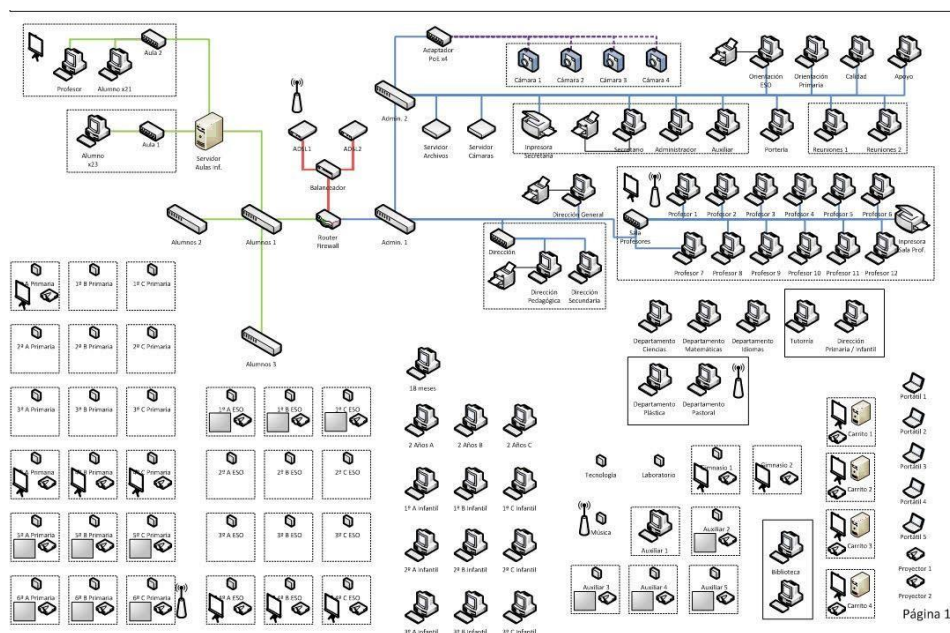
Profesor
Alumno x21
Aula 2
Alumno x23
Aula 1
Servidor Aulas inf.
ADSL1
ADSL2
Balanceador
Adaptador PoE x4
Cámara 1
Cámara 2
Cámara 3
Cámara 4
Admin. 2
Servidor Archivos
Servidor Cámaras
Impresora Secretaría
Secretario
Administrador
Auxiliar
Portería
Orientación ESO
Orientación Primaria
Calidad
Apoyo
Reuniones 1
Reuniones 2
Alumnos 2
Alumnos 1
Router Firewall
Admin. 1
Dirección General
Sala Profesores
Profesor 1
Profesor 2
Profesor 3
Profesor 4
Profesor 5
Profesor 6
Impresora Sala Prof.
Profesor 7
Profesor 8
Profesor 9
Profesor 10
Profesor 11
Profesor 12
Dirección
Dirección Pedagógica
Dirección Secundaria
Alumnos 3
1º A Primaria
1º B Primaria
1º C Primaria
2º A Primaria
2º B Primaria
2º C Primaria
3º A Primaria
3º B Primaria
3º C Primaria
4º A Primaria
4º B Primaria
4º C Primaria
5º A Primaria
5º B Primaria
5º C Primaria
6º A Primaria
6º B Primaria
6º C Primaria
1º A ESO
1º B ESO
1º C ESO
2º A ESO
2º B ESO
2º C ESO
3º A ESO
3º B ESO
3º C ESO
4º A ESO
4º B ESO
4º C ESO
18 meses
2 Años A
2 Años B
2 Años C
1º A infantil
1º B infantil
1º C infantil
2º A infantil
2º B infantil
2º C infantil
3º A infantil
3º B infantil
3º C infantil
Departamento Ciencias
Departamento Matemáticas
Departamento Idiomas
Tutoría
Dirección Primaria / Infantil
Departamento Plástica
Departamento Pastoral
Tecnología
Laboratorio
Gimnasio 1
Gimnasio 2
Música
Auxiliar 1
Auxiliar 2
Auxiliar 3
Auxiliar 4
Auxiliar 5
Biblioteca
Carrito 1
Carrito 2
Carrito 3
Carrito 4
Portátil 1
Portátil 2
Portátil 3
Portátil 4
Portátil 5
Proyector 1
Proyector 2
Página 1